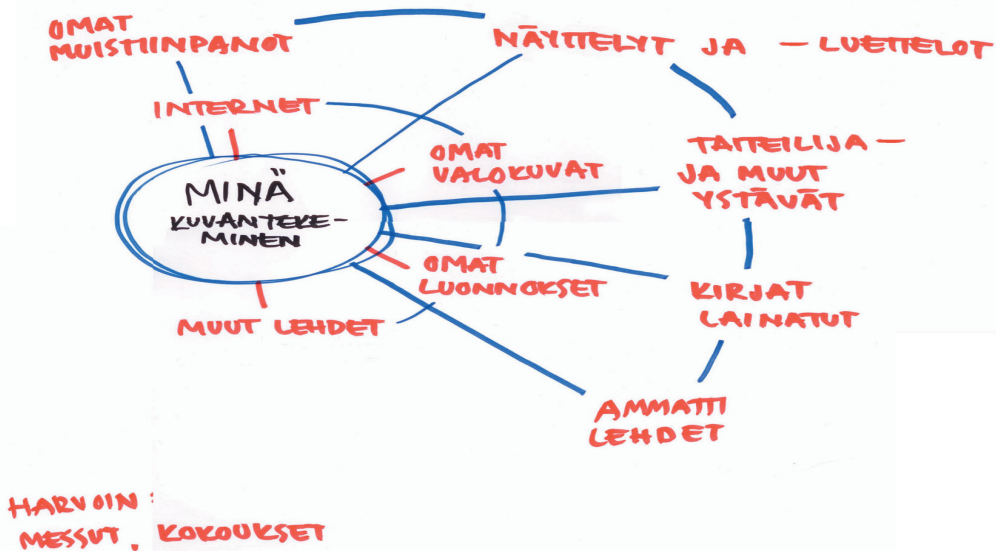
OMAT MUISTIINPANOT

NÄYTTELYT JA —LUETTELOT

INTERNET

OMAT VALOKUVAT

TAITEILIJA— JA MUUT YSTÄVÄT

MINÄ KUVANTEKE-MINEN

OMAT LUONNOKSET

KIRJAT LAINATUT

MUUT LEHDET

AMMATTI LEHDET

HARVOIN: MESSUT, KOKOUKSET